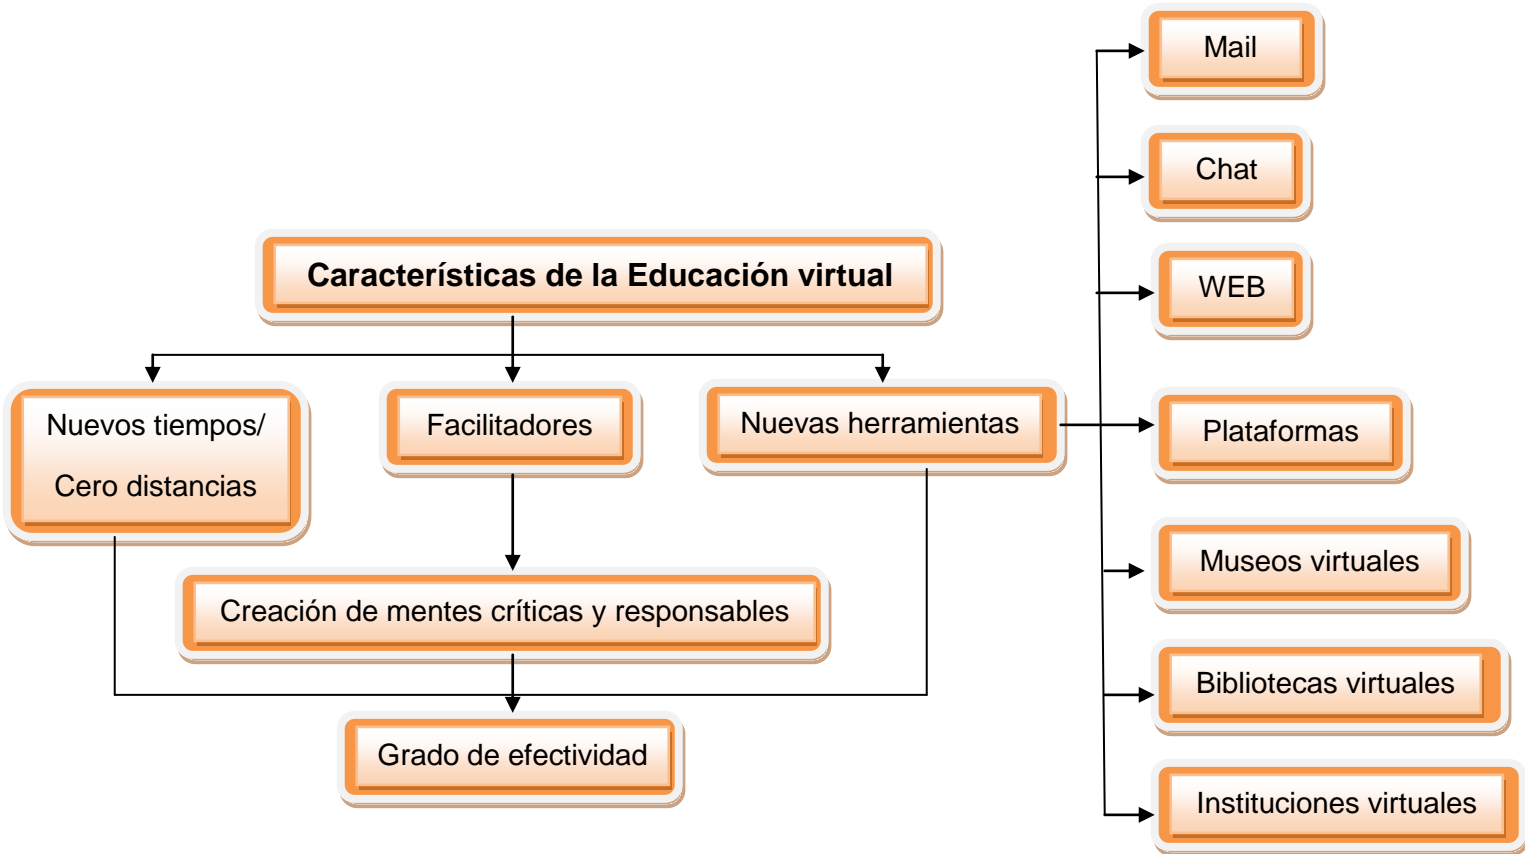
Características de la Educación virtual

Nuevos tiempos/

Cero distancias

Facilitadores

Nuevas herramientas

Creación de mentes críticas y responsables

Grado de efectividad

Mail

Chat

WEB

Plataformas

Museos virtuales

Bibliotecas virtuales

Instituciones virtuales